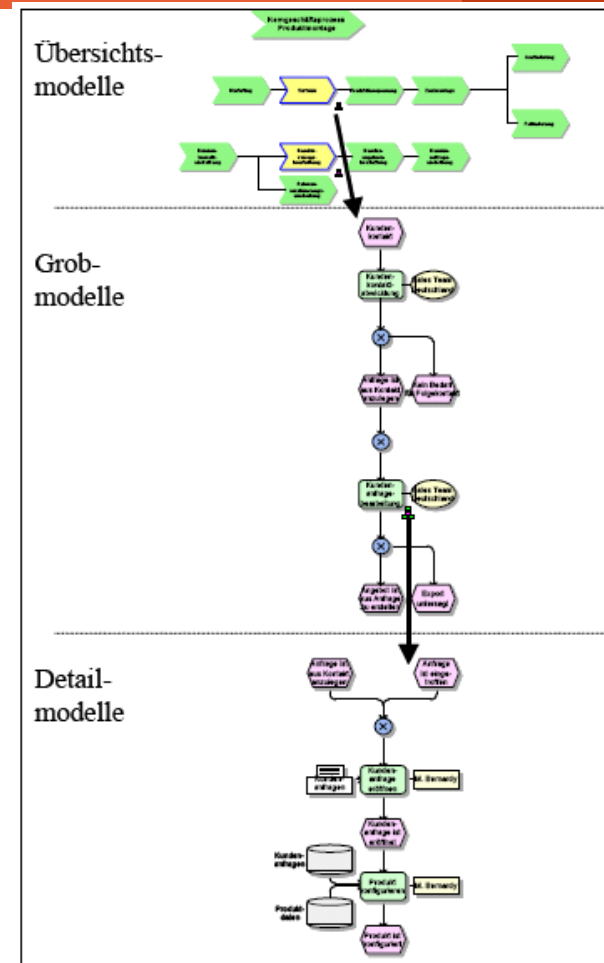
Übersichtsmodelle

Kerngeschäftsprozess Produktmontage

Vertrieb

Kunden-kontakt

Kunden-kontakt-abwicklung

Team Vertrieb

Anfrage ist aus Kontakt anzulegen

kein Bedarf für Folgekontakt

Kunden-anfrage-bearbeitung

Team Vertrieb

Angebot ist aus Anfrage zu erstellen

Export untersagt

Grobmodelle

Detailmodelle

Anfrage ist aus Kontakt anzulegen

Anfrage ist eingetroffen

Kunden-anfrage erfassen

Kunden-anfragen

M. Bernardy

Kunden-anfrage ist erfasst

Kunden-anfragen

Produkt konfigurieren

M. Bernardy

Produkt-daten

Produkt ist konfiguriert